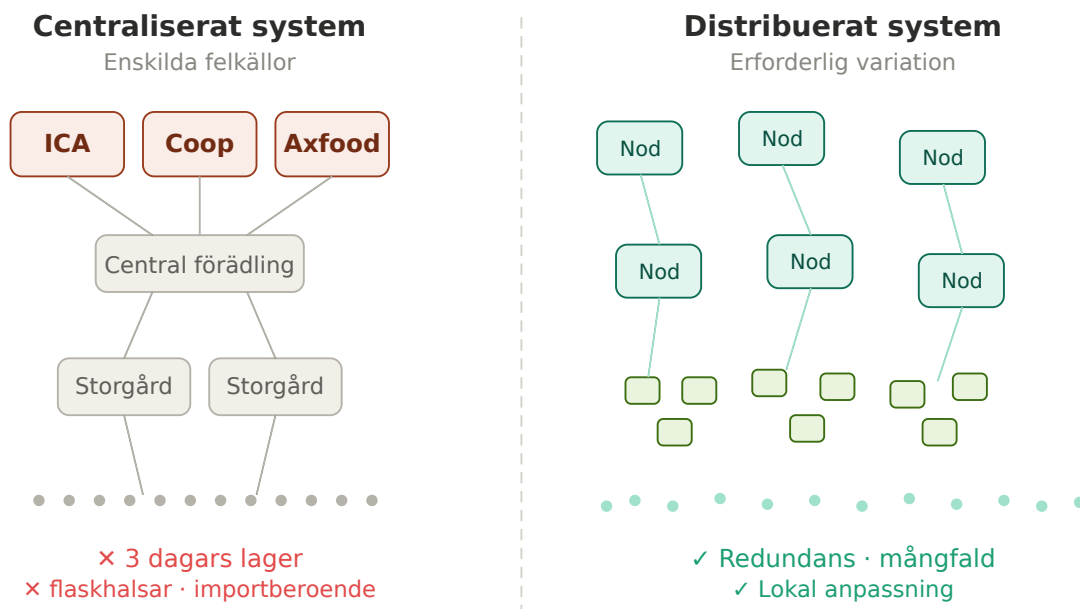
Centraliserat system
Enskilda felkällor

ICA
Coop
Axfood

Central förädling

Storgård
Storgård

✕ 3 dagars lager
✕ flaskhalsar · importberoende

Distribuerat system
Erforderlig variation

Nod
Nod
Nod
Nod
Nod
Nod

✓ Redundans · mångfald
✓ Lokal anpassning